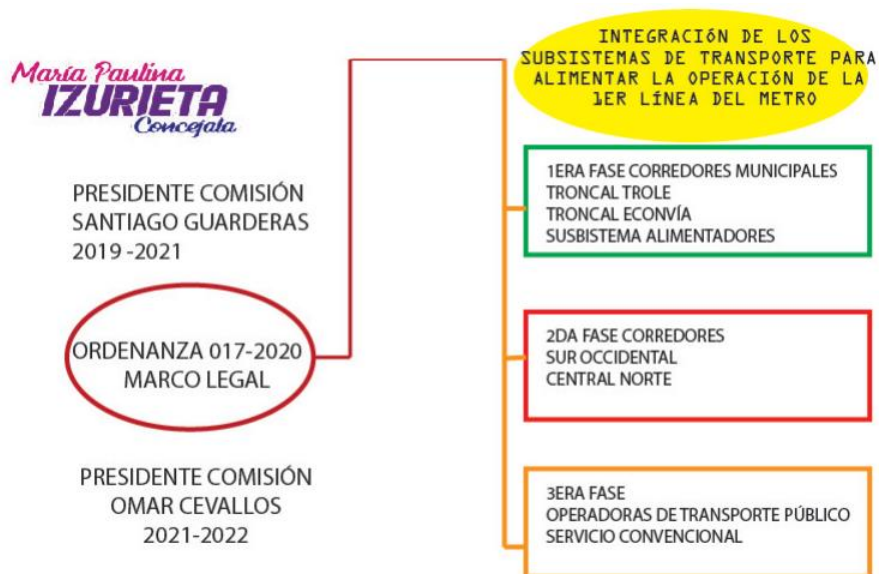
María Paulina
IZURIETA
Concejala

PRESIDENTE COMISIÓN
SANTIAGO GUARDERAS
2019 -2021

ORDENANZA 017-2020
MARCO LEGAL

PRESIDENTE COMISIÓN
OMAR CEVALLOS
2021-2022

INTEGRACIÓN DE LOS SUBSISTEMAS DE TRANSPORTE PARA ALIMENTAR LA OPERACIÓN DE LA 1ER LÍNEA DEL METRO

1ERA FASE CORREDORES MUNICIPALES
TRONCAL TROLE
TRONCAL ECONVÍA
SUSBISTEMA ALIMENTADORES

2DA FASE CORREDORES
SUR OCCIDENTAL
CENTRAL NORTE

3ERA FASE
OPERADORAS DE TRANSPORTE PÚBLICO
SERVICIO CONVENCIONAL